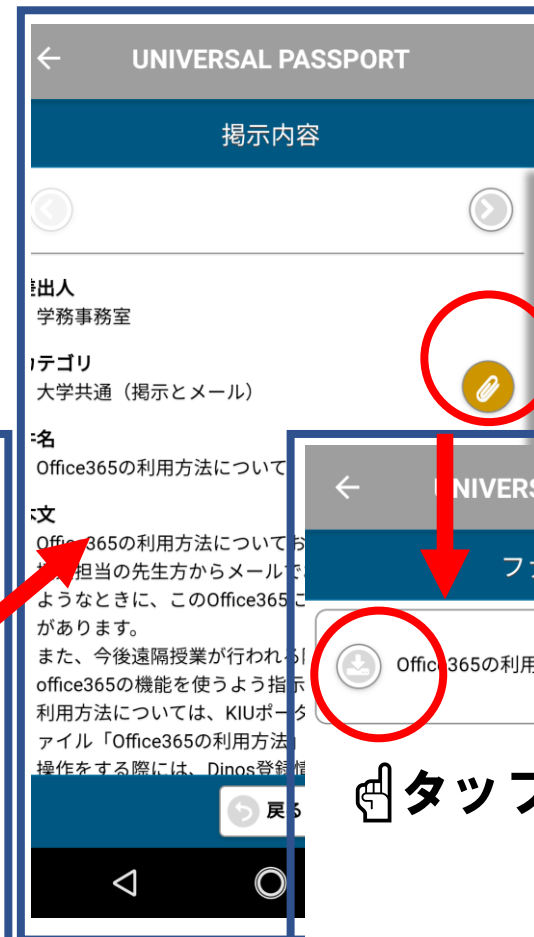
UNIVERSAL PASSPORT

掲示内容

提出人
学務事務室

カテゴリ
大学共通（掲示とメール）

件名
Office365の利用方法について

本文
Office365の利用方法についてお
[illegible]担当の先生方からメールで
ようなときに、このOffice365に
があります。
また、今後遠隔授業が行われる
office365の機能を使うよう指示
利用方法については、KIUポータ
ァイル「Office365の利用方法」
操作をする際には、Dinos登録情

戻る

UNIVERS

フ

Office365の利用

タップ